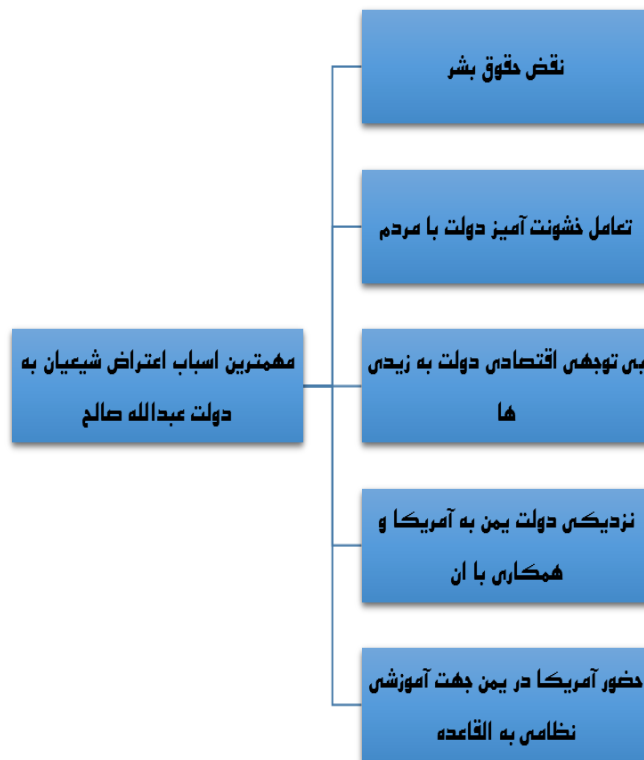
مهمترین اسباب اعتراض شیعیان به دولت عبدالله صالح

نقض حقوق بشر

تعامل خشونت آمیز دولت با مردم

بی توجهی اقتصادی دولت به زیدی ها

نزدیکی دولت یمن به آمریکا و همکاری با ان

حضور آمریکا در یمن جهت آموزشی نظامی به القاعده